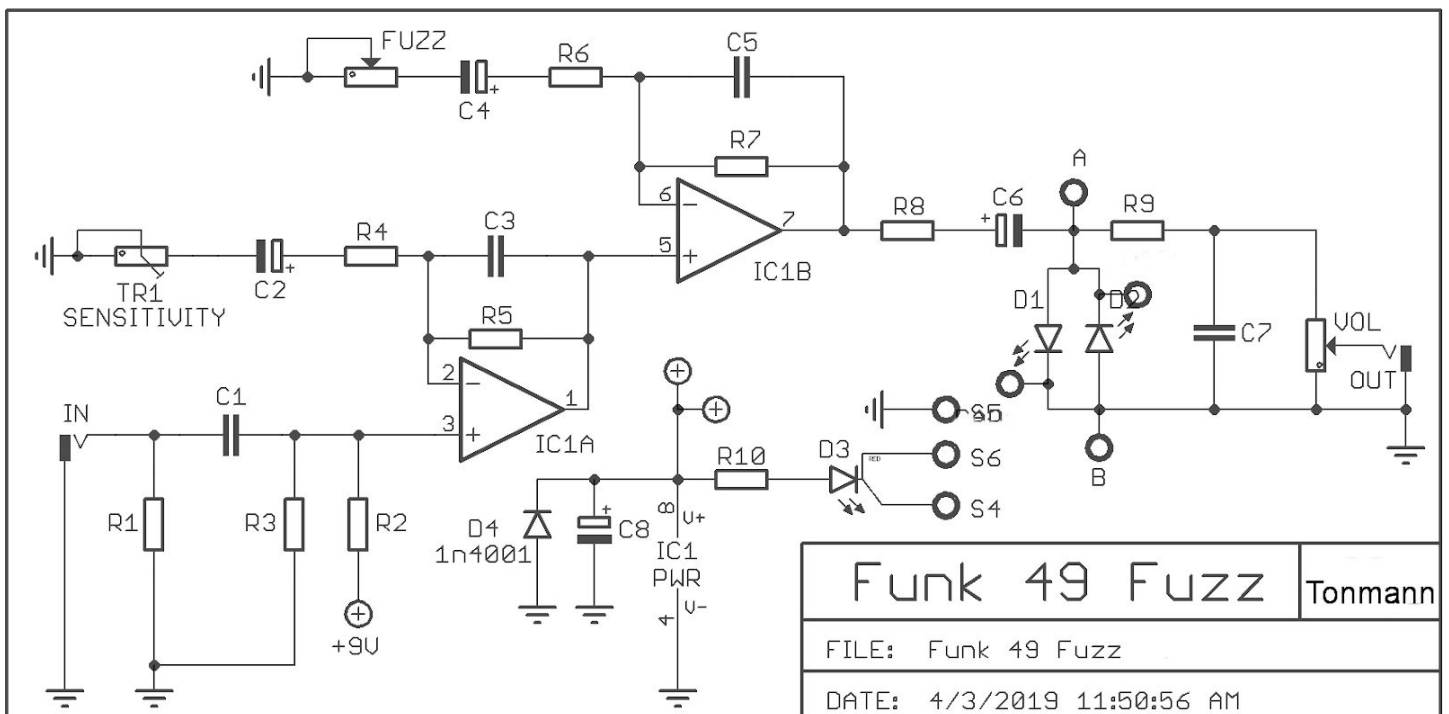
FUZZ
C4
R6
C5
R7
6
7
5
IC1B
R8
C6
A
R9
R4
C3
TR1
SENSITIVITY
C2
D1
D2
R5
C7
VOL
2
1
OUT
IC1A
IN
C1
3
S5
S6
B
R10
D3
S4
R1
R3
R2
D4
1n4001
C8
8
V+
IC1
PWR
V-
4
+9V
Funk 49 Fuzz
Tonmann
FILE: Funk 49 Fuzz
DATE: 4/3/2019 11:50:56 AM